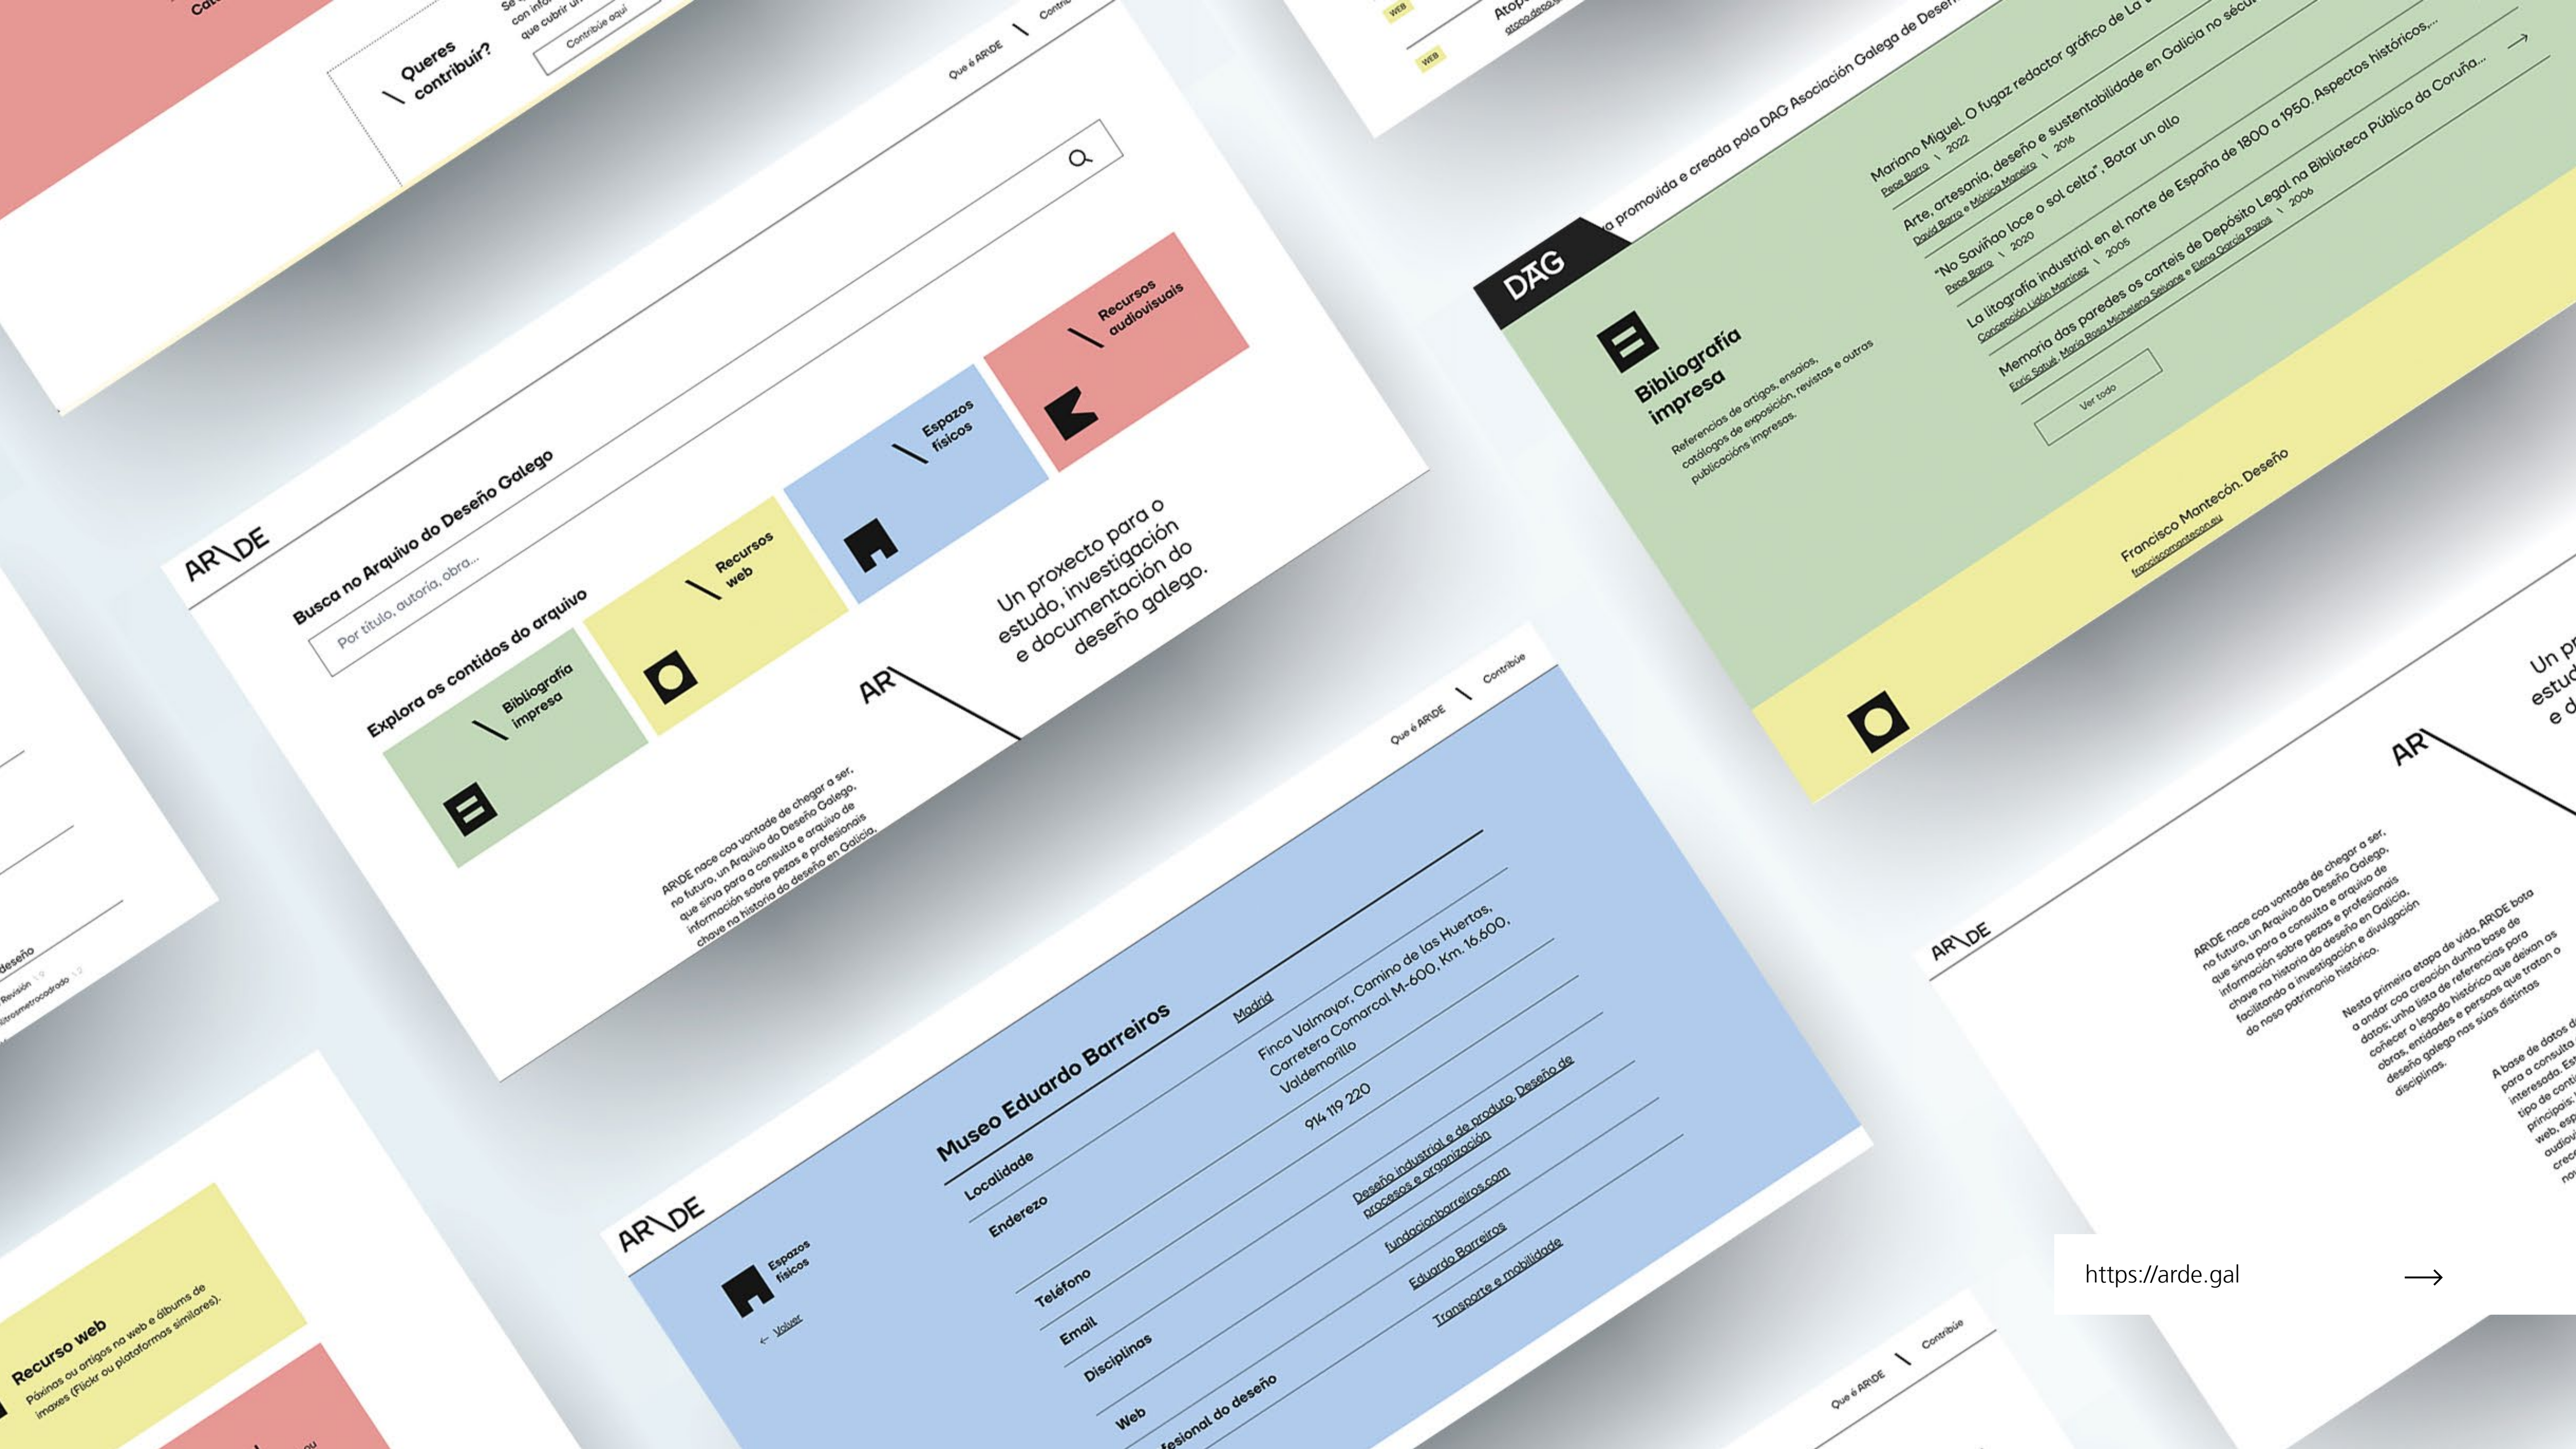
Queres contribuír?

Contribúe aquí

Que é AR\DE \ Contribúe

AR\DE

Busca no Arquivo do Deseño Galego

Por título, autoría, obra...

Explora os contidos do arquivo

\ Bibliografía impresa

\ Recursos web

\ Espazos físicos

\ Recursos audiovisuais

Un proxecto para o estudo, investigación e documentación do deseño galego.

AR\

AR\DE nace coa vontade de chegar a ser, no futuro, un Arquivo do Deseño Galego, que sirva para a consulta e arquivo de información sobre pezas e profesionais chave na historia do deseño en Galicia,

WEB

WEB

a promovida e creada pola DAG Asociación Galega de Deseño

DAG

Bibliografía impresa

Referencias de artigos, ensaios, catálogos de exposición, revistas e outras publicacións impresas.

Mariano Miguel. O fugaz redactor gráfico de La
Pepe Barro \ 2022

Arte, artesanía, deseño e sustentabilidade en Galicia no sécu
David Barro e Mónica Maneiro \ 2016

"No Saviñao loce o sol celta". Botar un ollo
Pepe Barro \ 2020

La litografía industrial en el norte de España de 1800 a 1950. Aspectos históricos,...
Concepción Lidón Martínez \ 2005

Memoria das paredes os carteis de Depósito Legal na Biblioteca Pública da Coruña...
Enric Satué, María Rosa Michelena Selvano e Elena García Pozas \ 2006

Ver todo

Francisco Mantecón. Deseño
franciscomantecon.eu

Que é AR\DE \ Contribúe

AR\DE

Espazos físicos

← Volver

Museo Eduardo Barreiros

Localidade | Madrid
Enderezo | Finca Valmayor, Camino de las Huertas, Carretera Comarcal M-600, Km. 16.600, Valdemorillo
Teléfono | 914 119 220
Email |
Disciplinas | Deseño industrial e de produto, Deseño de procesos e organización
Web | fundacionbarreiros.com
fesional do deseño | Eduardo Barreiros
Transporte e mobilidade

Recurso web

Páxinas ou artigos na web e álbums de imaxes (Flickr ou plataformas similares).

Un pr estud e d

AR\

AR\DE

AR\DE nace coa vontade de chegar a ser, no futuro, un Arquivo do Deseño Galego, que sirva para a consulta e arquivo de información sobre pezas e profesionais chave na historia do deseño en Galicia, facilitando a investigación e divulgación do noso patrimonio histórico.

Nesta primeira etapa de vida, AR\DE bota a andar coa creación dunha base de datos; unha lista de referencias para coñecer o legado histórico que deixan as obras, entidades e persoas que tratan o deseño galego nas súas distintas disciplinas.

A base de datos d para a consulta interesada. Es tipo de cont principais: web, esp audiov crec

Que é AR\DE \ Contribúe

deseño
Revisión 19
litrosmetrocadrado 12

https://arde.gal →